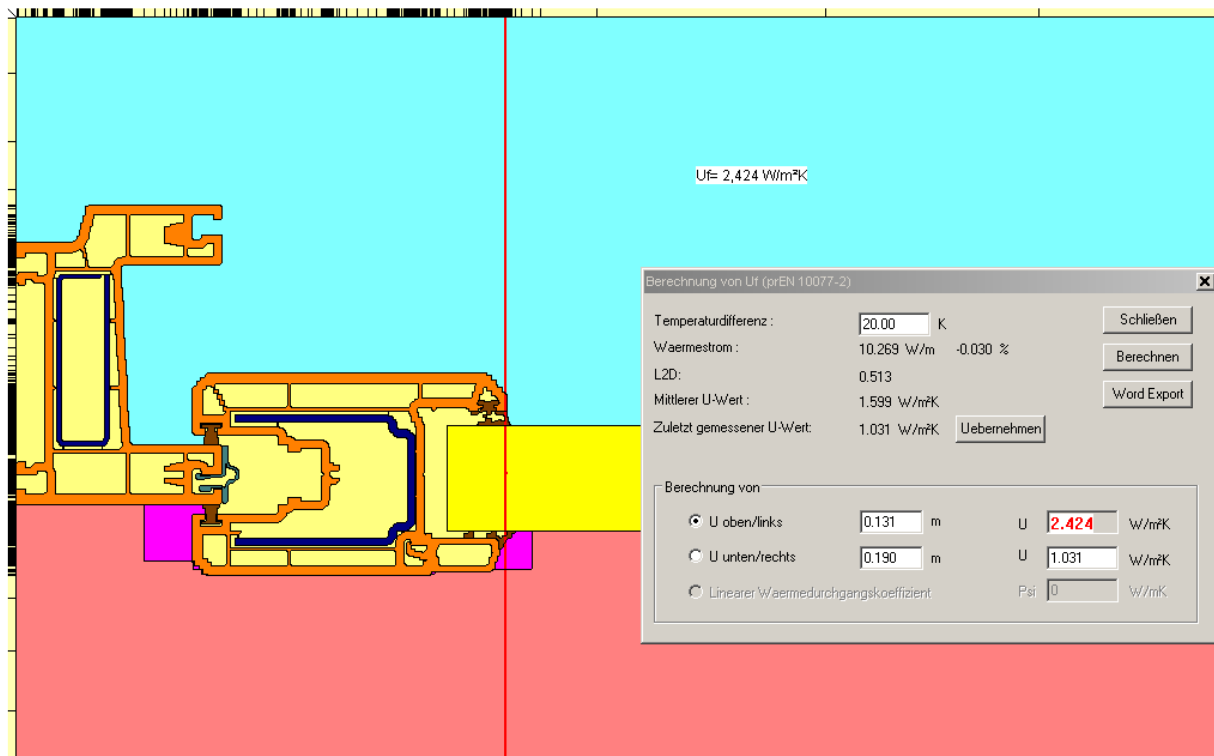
Uf= 2,424 W/m²K

Berechnung von Uf (prEN 10077-2)

Temperaturdifferenz : 20.00 K

Waermestrom : 10.269 W/m -0.030 %

L2D: 0.513

Mittlerer U-Wert : 1.599 W/m²K

Zuletzt gemessener U-Wert: 1.031 W/m²K Uebernehmen

Schließen

Berechnen

Word Export

Berechnung von

U oben/links 0.131 m U 2.424 W/m²K

U unten/rechts 0.190 m U 1.031 W/m²K

Linearer Waermedurchgangskoeffizient Psi 0 W/mK